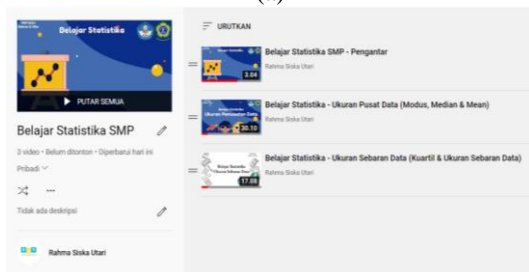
Belajar Statistika

PUTAR SEMUA

Belajar Statistika SMP

3 video • Belum ditonton • Diperbarui hari ini

Pribadi

Tidak ada deskripsi

Rahma Siska Utari

URUTKAN

3:04

Belajar Statistika SMP - Pengantar

Rahma Siska Utari

Ukuran Pemusatan Data

30:10

Belajar Statistika - Ukuran Pusat Data (Modus, Median & Mean)

Rahma Siska Utari

Belajar Statistika Ukuran Sebaran Data

17:08

Belajar Statistika - Ukuran Sebaran Data (Kuartil & Ukuran Sebaran Data)

Rahma Siska Utari